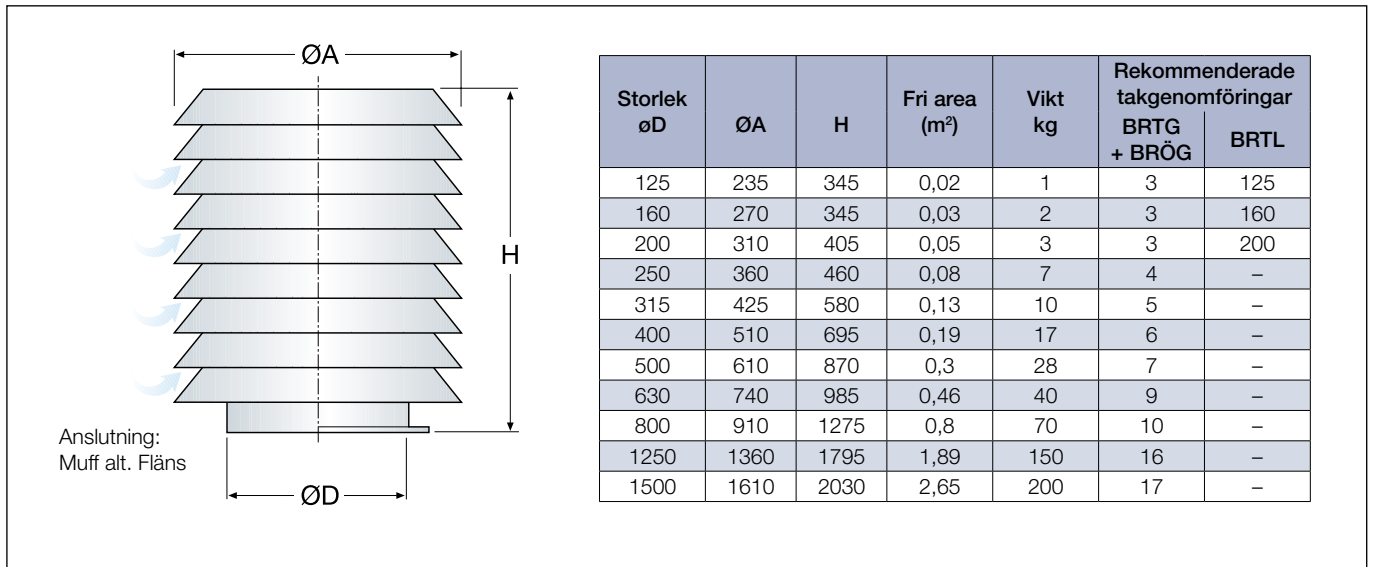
ØA

H

Anslutning:
Muff alt. Fläns

ØD

| Storlek øD | ØA | H | Fri area ($m^2$) | Vikt kg | Rekommenderade takgenomföringar BRTG + BRÖG | BRTL |
|---|---|---|---|---|---|---|
| 125 | 235 | 345 | 0,02 | 1 | 3 | 125 |
| 160 | 270 | 345 | 0,03 | 2 | 3 | 160 |
| 200 | 310 | 405 | 0,05 | 3 | 3 | 200 |
| 250 | 360 | 460 | 0,08 | 7 | 4 | – |
| 315 | 425 | 580 | 0,13 | 10 | 5 | – |
| 400 | 510 | 695 | 0,19 | 17 | 6 | – |
| 500 | 610 | 870 | 0,3 | 28 | 7 | – |
| 630 | 740 | 985 | 0,46 | 40 | 9 | – |
| 800 | 910 | 1275 | 0,8 | 70 | 10 | – |
| 1250 | 1360 | 1795 | 1,89 | 150 | 16 | – |
| 1500 | 1610 | 2030 | 2,65 | 200 | 17 | – |